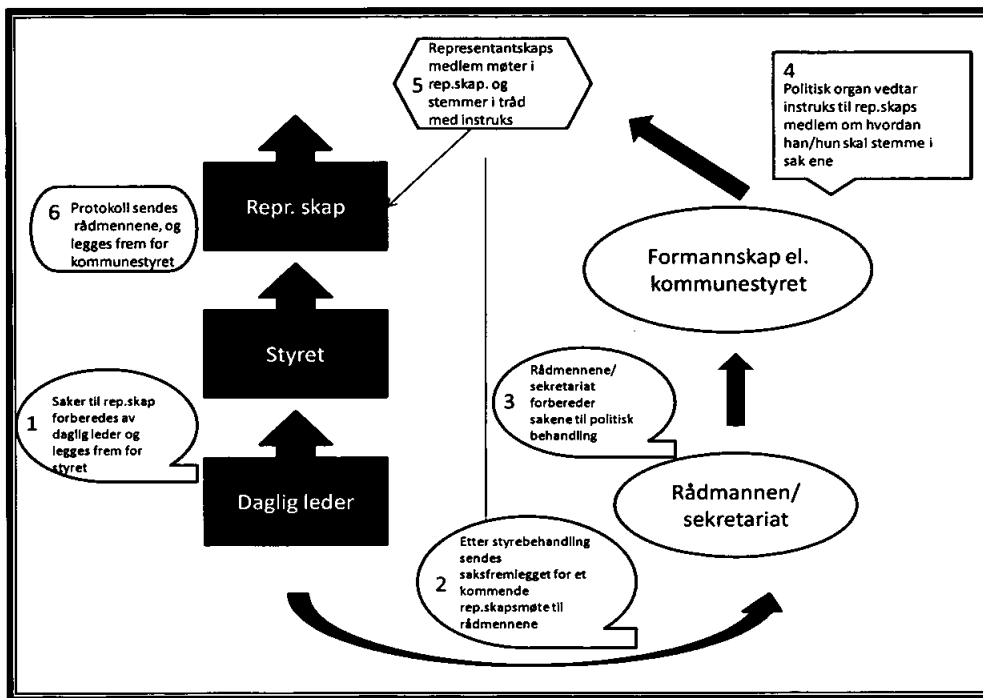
5 Representantskaps medlem møter i rep.skap. og stemmer i tråd med instruks

4 Politisk organ vedtar instruks til rep.skaps medlem om hvordan han/hun skal stemme i sak ene

6 Protokoll sendes rådmennene, og legges frem for kommunestyret

Repr. skap

Formannskap el. kommunestyret

Styret

3 Rådmennene/ sekretariat forbereder sakene til politisk behandling

1 Saker til rep.skap forberedes av daglig leder og legges frem for styret

Daglig leder

Rådmannen/ sekretariat

2 Etter styrebehandling sendes saksfremlegget for et kommende rep.skapsmøte til rådmennene